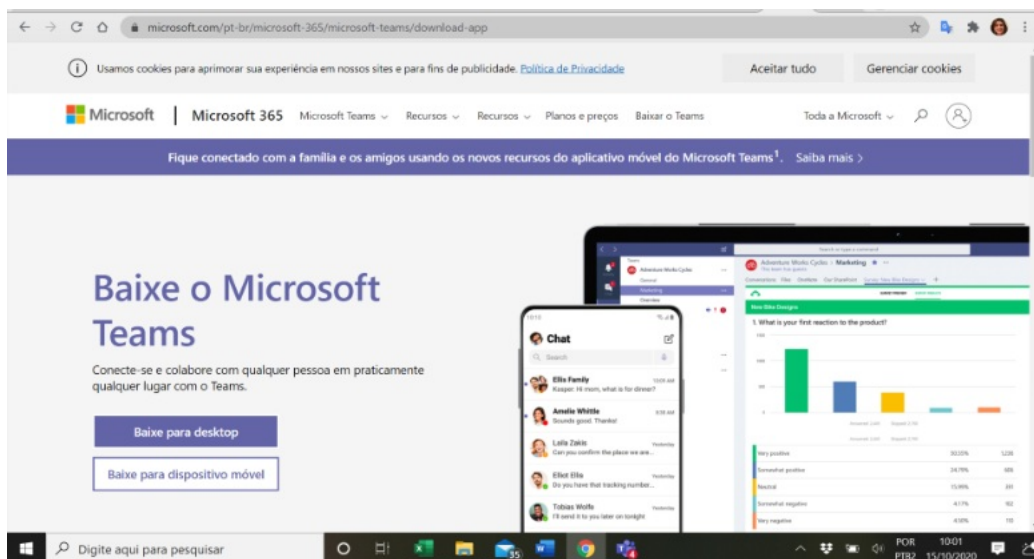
microsoft.com/pt-br/microsoft-365/microsoft-teams/download-app

Usamos cookies para aprimorar sua experiência em nossos sites e para fins de publicidade. Política de Privacidade

Aceitar tudo

Gerenciar cookies

Microsoft | Microsoft 365 Microsoft Teams Recursos Recursos Planos e preços Baixar o Teams Toda a Microsoft

Fique conectado com a família e os amigos usando os novos recursos do aplicativo móvel do Microsoft Teams$^1$. Saiba mais >

Baixe o Microsoft Teams

Conecte-se e colabore com qualquer pessoa em praticamente qualquer lugar com o Teams.

Baixe para desktop

Baixe para dispositivo móvel

Chat

Search

Ellis Family
Kasper: Hi mom, what is for dinner?

Amelie Whittle
Sounds good. Thanks!

Laila Zakis
Can you confirm the place we are...

Yesterday

Elliot Ellis
Do you have that tracking number...

Yesterday

Tobias Wolfe
I'll send it to you later on tonight

Yesterday

Adventure Works Cycles | Marketing

New Bike Designs

1. What is your first reaction to the product?

Very positive

Somewhat positive

Neutral

Somewhat negative

Very negative

Digite aqui para pesquisar

POR PTB2

10:01 15/10/2020